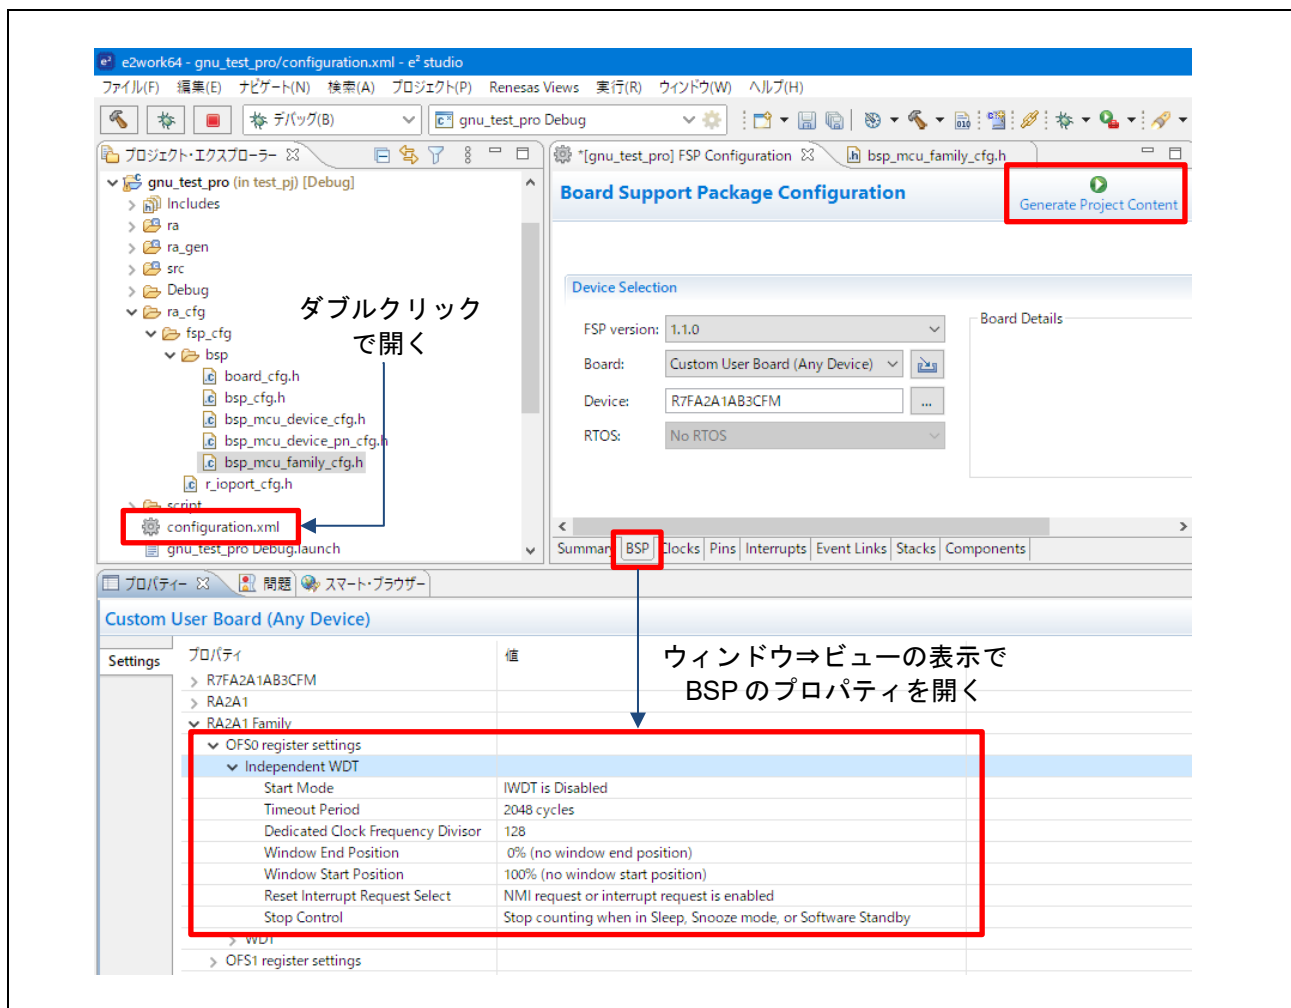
e2work64 - gnu_test_pro/configuration.xml - e² studio

ファイル(F) 編集(E) ナビゲート(N) 検索(A) プロジェクト(P) Renesas Views 実行(R) ウィンドウ(W) ヘルプ(H)

デバッグ(B) gnu_test_pro Debug

プロジェクト・エクスプローラー

gnu_test_pro (in test_pj) [Debug]
Includes
ra
ra_gen
src
Debug
ra_cfg
fsp_cfg
bsp
board_cfg.h
bsp_cfg.h
bsp_mcu_device_cfg.h
bsp_mcu_device_pn_cfg.h
bsp_mcu_family_cfg.h
r_ioport_cfg.h
script
configuration.xml
gnu_test_pro Debug.launch

ダブルクリックで開く

*[gnu_test_pro] FSP Configuration bsp_mcu_family_cfg.h

Board Support Package Configuration

Generate Project Content

Device Selection

FSP version: 1.1.0
Board: Custom User Board (Any Device)
Device: R7FA2A1AB3CFM
RTOS: No RTOS

Board Details

Summary BSP Clocks Pins Interrupts Event Links Stacks Components

プロパティー 問題 スマート・ブラウザー

Custom User Board (Any Device)

Settings

| プロパティ | 値 |
|---|---|
| R7FA2A1AB3CFM | |
| RA2A1 | |
| RA2A1 Family | |
| OFS0 register settings | |
| Independent WDT | |
| Start Mode | IWDT is Disabled |
| Timeout Period | 2048 cycles |
| Dedicated Clock Frequency Divisor | 128 |
| Window End Position | 0% (no window end position) |
| Window Start Position | 100% (no window start position) |
| Reset Interrupt Request Select | NMI request or interrupt request is enabled |
| Stop Control | Stop counting when in Sleep, Snooze mode, or Software Standby |
| WDT | |
| OFS1 register settings | |

ウィンドウ⇒ビューの表示でBSP のプロパティを開く